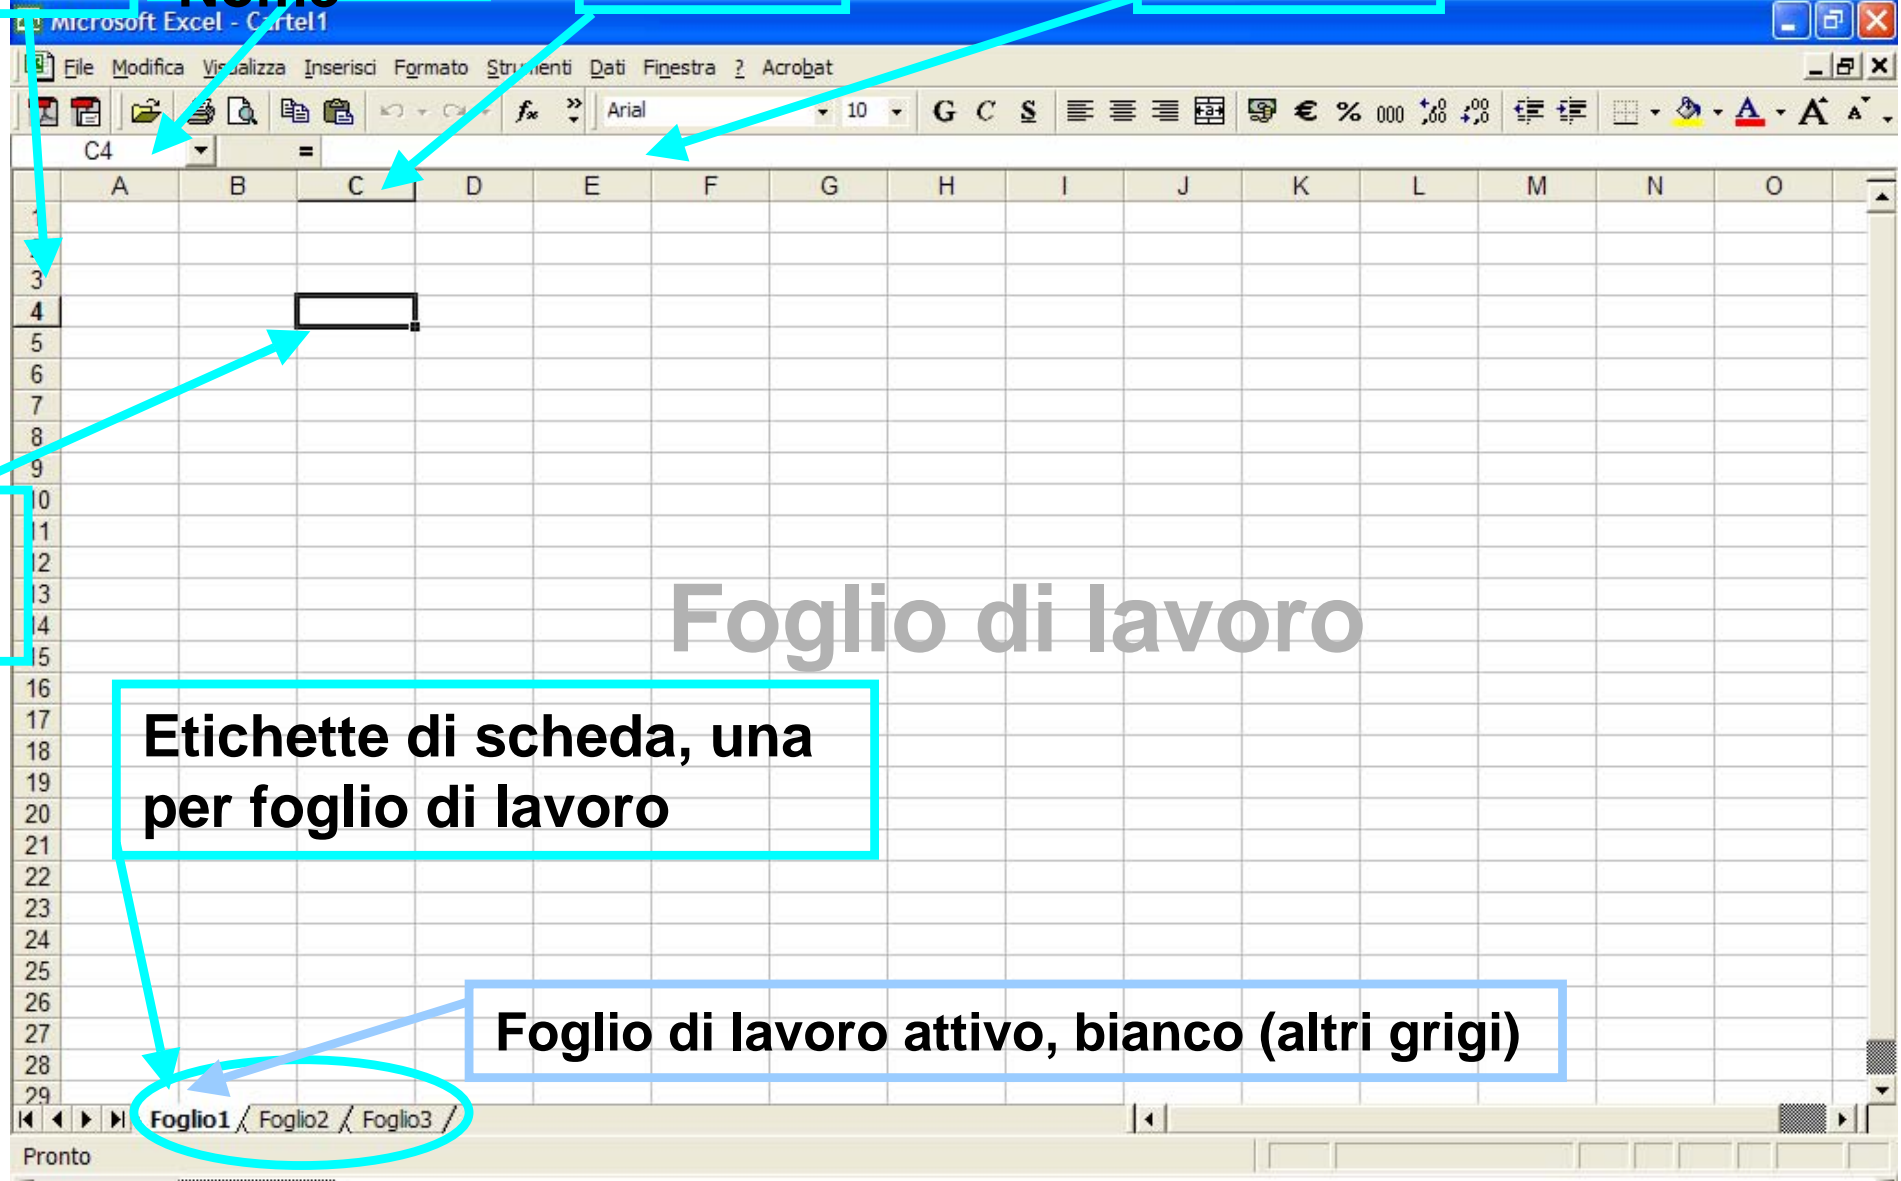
Nome

Microsoft Excel - C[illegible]rtel1

File Modifica Vi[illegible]alizza Inserisci Formato Stru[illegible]enti Dati Finestra ? Acrobat

Arial 10 G C S € % 000

C4 =

| | A | B | C | D | E | F | G | H | I | J | K | L | M | N | O |
|---|---|---|---|---|---|---|---|---|---|---|---|---|---|---|---|
| 1 | | | | | | | | | | | | | | | |
| 3 | | | | | | | | | | | | | | | |
| 4 | | | | | | | | | | | | | | | |
| 5 | | | | | | | | | | | | | | | |
| 6 | | | | | | | | | | | | | | | |
| 7 | | | | | | | | | | | | | | | |
| 8 | | | | | | | | | | | | | | | |
| 9 | | | | | | | | | | | | | | | |
| 10 | | | | | | | | | | | | | | | |
| 11 | | | | | | | | | | | | | | | |
| 12 | | | | | | | | | | | | | | | |
| 13 | | | | | | | | | | | | | | | |
| 14 | | | | | | | | | | | | | | | |
| 15 | | | | | | | | | | | | | | | |
| 16 | | | | | | | | | | | | | | | |
| 17 | | | | | | | | | | | | | | | |
| 18 | | | | | | | | | | | | | | | |
| 19 | | | | | | | | | | | | | | | |
| 20 | | | | | | | | | | | | | | | |
| 21 | | | | | | | | | | | | | | | |
| 22 | | | | | | | | | | | | | | | |
| 23 | | | | | | | | | | | | | | | |
| 24 | | | | | | | | | | | | | | | |
| 25 | | | | | | | | | | | | | | | |
| 26 | | | | | | | | | | | | | | | |
| 27 | | | | | | | | | | | | | | | |
| 28 | | | | | | | | | | | | | | | |
| 29 | | | | | | | | | | | | | | | |

Foglio di lavoro

Etichette di scheda, una per foglio di lavoro

Foglio di lavoro attivo, bianco (altri grigi)

Foglio1 Foglio2 Foglio3

Pronto